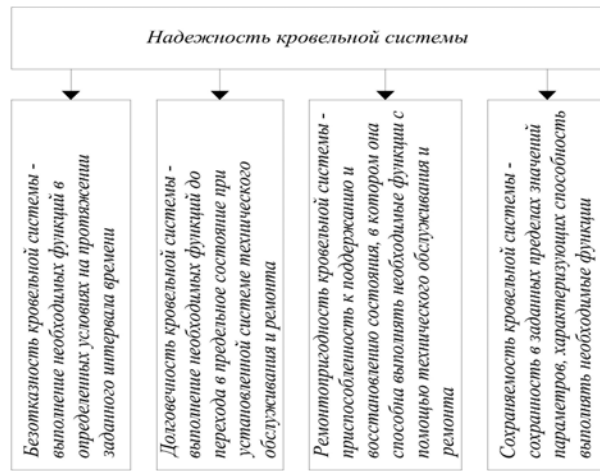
Надежность кровельной системы

Безотказность кровельной системы - выполнение необходимых функций в определенных условиях на протяжении заданного интервала времени

Долговечность кровельной системы - выполнение необходимых функций до перехода в предельное состояние при установленной системе технического обслуживания и ремонта

Ремонтопригодность кровельной системы - приспособленность к поддержанию и восстановлению состояния, в котором она способна выполнять необходимые функции с помощью технического обслуживания и ремонта

Сохраняемость кровельной системы - сохранность в заданных пределах значений параметров, характеризующих способность выполнять необходимые функции